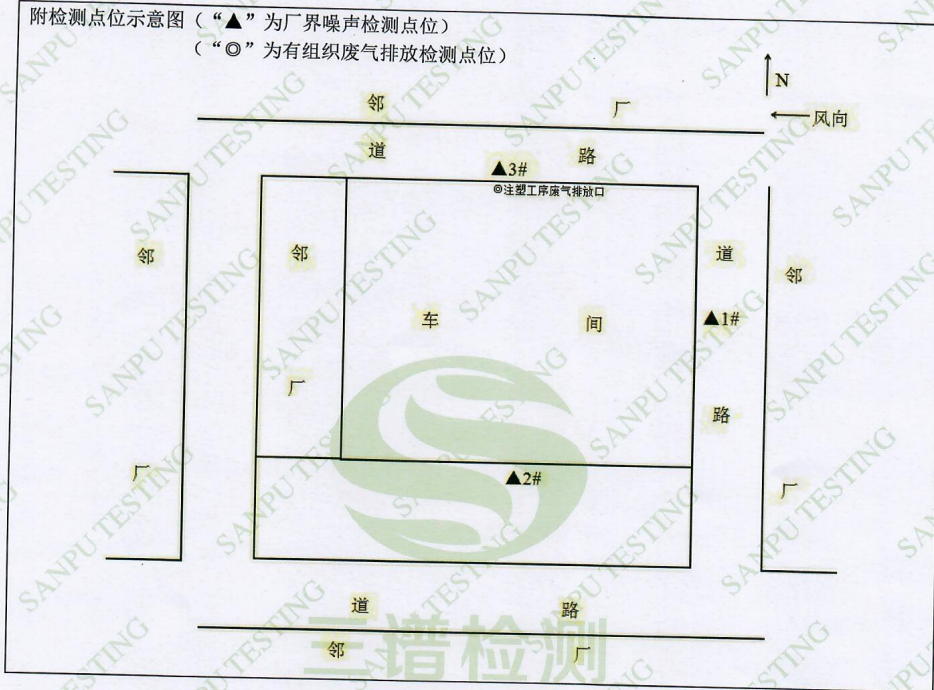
附检测点位示意图（“▲”为厂界噪声检测点位）
（“◎”为有组织废气排放检测点位）

N

邻　厂

风向

道　▲3#　路

◎注塑工序废气排放口

邻

厂

邻

厂

车　间

道

▲1#

路

邻

厂

▲2#

道　路

邻　厂

三谱检测

SANPU TESTING